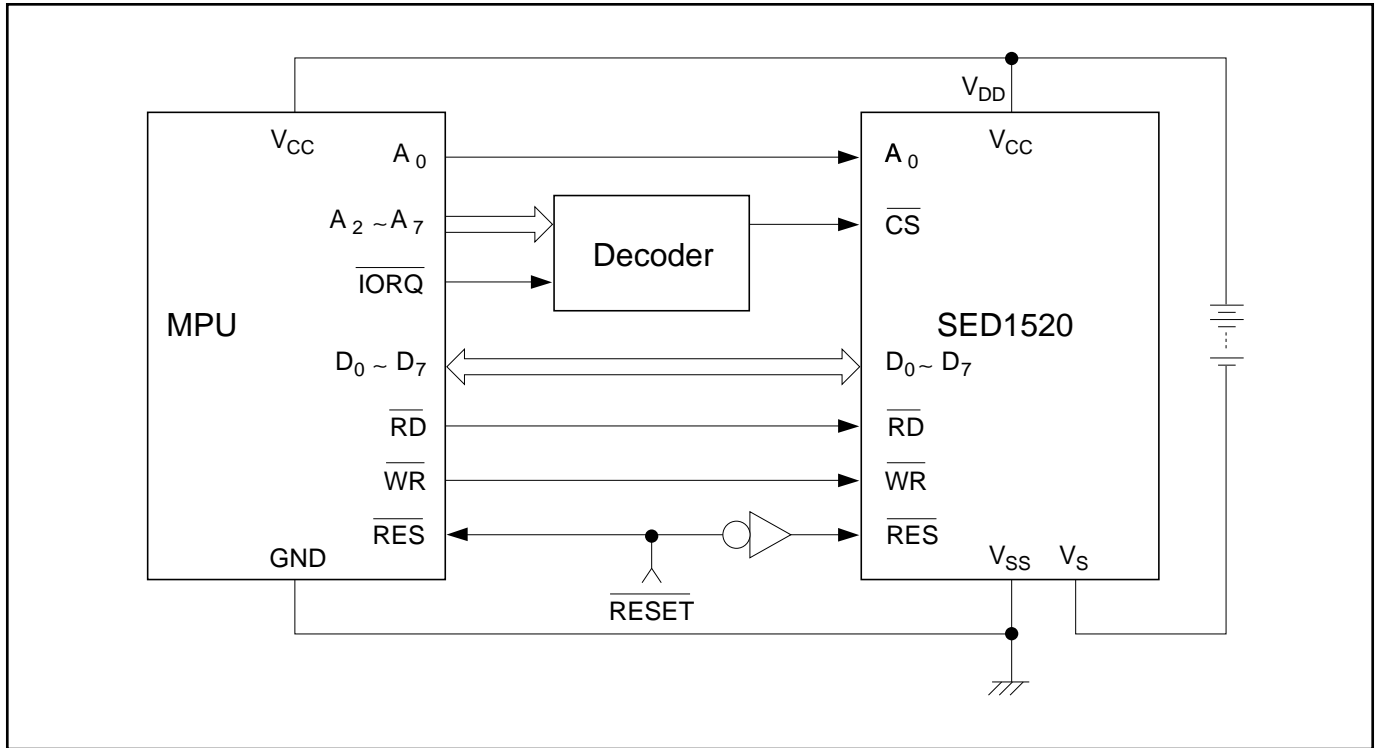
$V_{DD}$

MPU

$V_{CC}$

$A_0$

$A_2 \sim A_7$

$\overline{IORQ}$

$D_0 \sim D_7$

$\overline{RD}$

$\overline{WR}$

$\overline{RES}$

GND

Decoder

$\overline{RESET}$

SED1520

$V_{CC}$

$A_0$

$\overline{CS}$

$D_0 \sim D_7$

$\overline{RD}$

$\overline{WR}$

$\overline{RES}$

$V_{SS}$

$V_S$